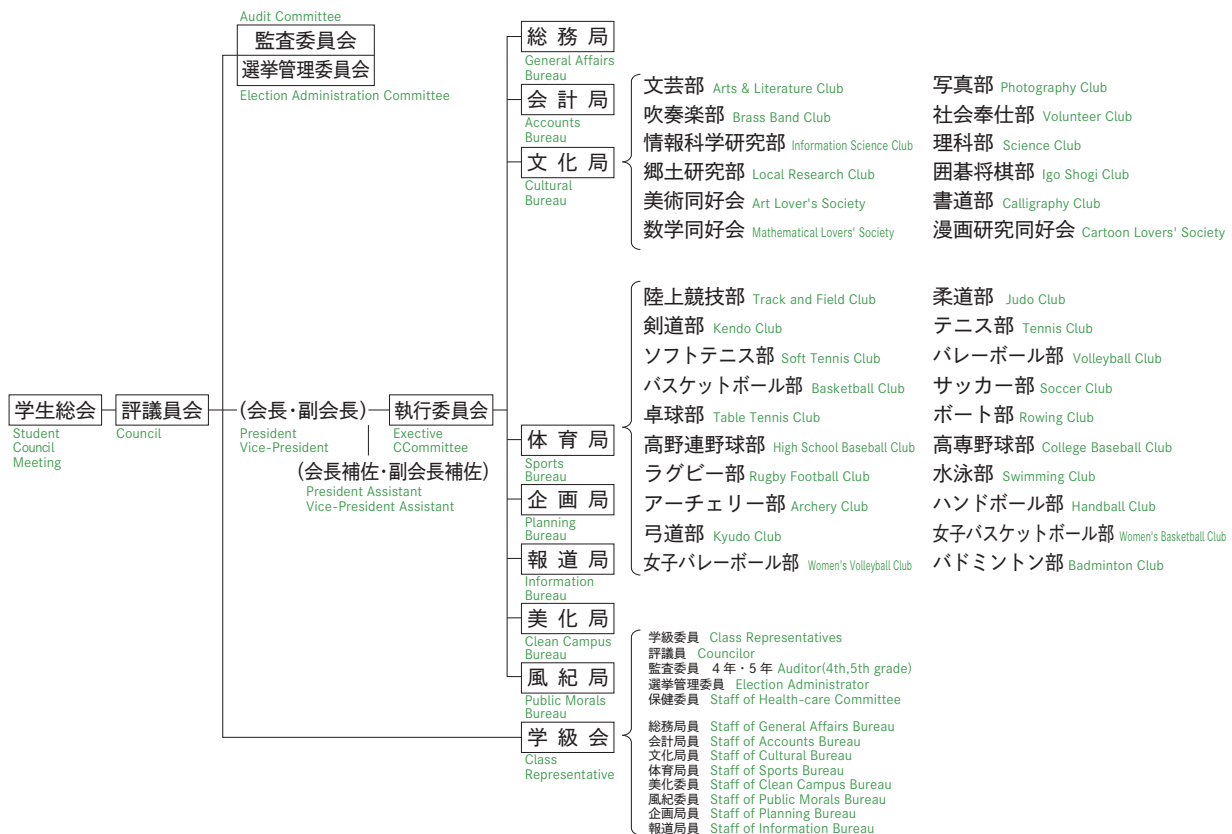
Audit Committee
監査委員会
選挙管理委員会
Election Administration Committee

学生総会
Student Council Meeting

評議員会
Council

(会長・副会長)
President
Vice-President

(会長補佐・副会長補佐)
President Assistant
Vice-President Assistant

執行委員会
Exective CCommittee

総務局
General Affairs Bureau

会計局
Accounts Bureau

文化局
Cultural Bureau

文芸部 Arts & Literature Club
吹奏楽部 Brass Band Club
情報科学研究部 Information Science Club
郷土研究部 Local Research Club
美術同好会 Art Lover's Society
数学同好会 Mathematical Lovers' Society

写真部 Photography Club
社会奉仕部 Volunteer Club
理科部 Science Club
囲碁将棋部 Igo Shogi Club
書道部 Calligraphy Club
漫画研究同好会 Cartoon Lovers' Society

体育局
Sports Bureau

陸上競技部 Track and Field Club
剣道部 Kendo Club
ソフトテニス部 Soft Tennis Club
バスケットボール部 Basketball Club
卓球部 Table Tennis Club
高野連野球部 High School Baseball Club
ラグビー部 Rugby Football Club
アーチェリー部 Archery Club
弓道部 Kyudo Club
女子バレーボール部 Women's Volleyball Club

柔道部 Judo Club
テニス部 Tennis Club
バレーボール部 Volleyball Club
サッカー部 Soccer Club
ボート部 Rowing Club
高専野球部 College Baseball Club
水泳部 Swimming Club
ハンドボール部 Handball Club
女子バスケットボール部 Women's Basketball Club
バドミントン部 Badminton Club

企画局
Planning Bureau

報道局
Information Bureau

美化局
Clean Campus Bureau

風紀局
Public Morals Bureau

学級会
Class Representative

学級委員 Class Representatives
評議員 Councilor
監査委員 4年・5年 Auditor(4th,5th grade)
選挙管理委員 Election Administrator
保健委員 Staff of Health-care Committee

総務局員 Staff of General Affairs Bureau
会計局員 Staff of Accounts Bureau
文化局員 Staff of Cultural Bureau
体育局員 Staff of Sports Bureau
美化委員 Staff of Clean Campus Bureau
風紀委員 Staff of Public Morals Bureau
企画局員 Staff of Planning Bureau
報道局員 Staff of Information Bureau